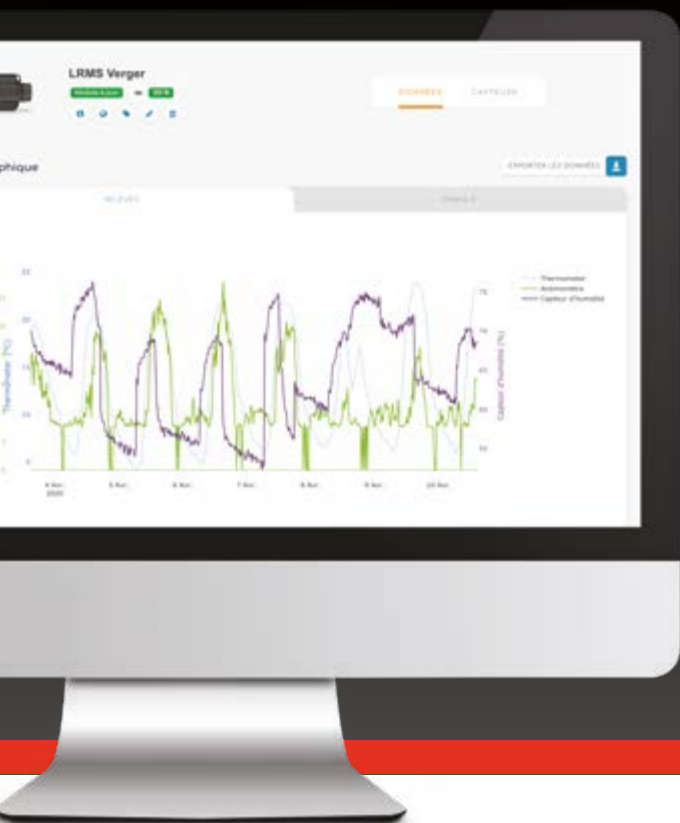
LRMS Verger

DONNÉES CAPTEURS

phique

EXPORTER LES DONNÉES

RELEVÉS

Thermometer
Anémomètre
Capteur d'humidité

Thermomètre (°C)

Capteur d'humidité (%)

25
20
15
10
5
0

75
70
65
60
55

4 Avr. 2020
5 Avr.
6 Avr.
7 Avr.
8 Avr.
9 Avr.
10 Avr.